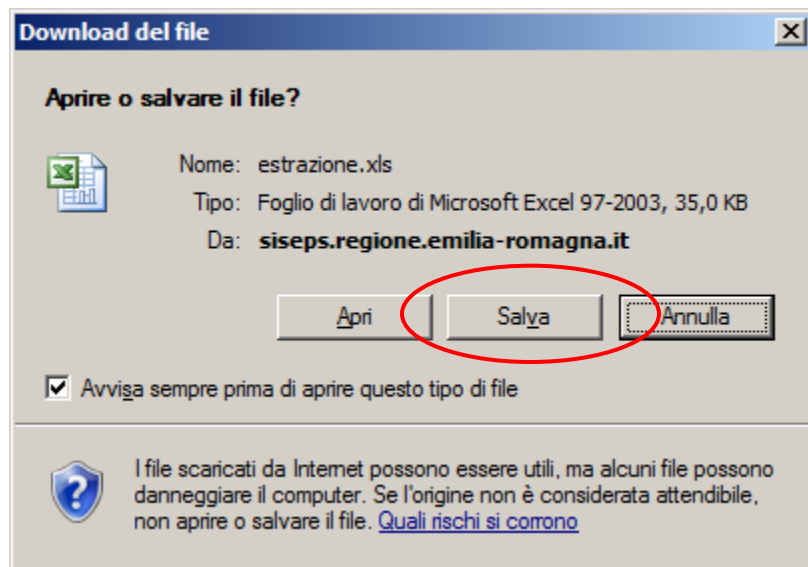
Download del file

Aprire o salvare il file?

Nome: estrazione.xls
Tipo: Foglio di lavoro di Microsoft Excel 97-2003, 35,0 KB
Da: siseps.regione.emilia-romagna.it

Apri | Salva | Annulla

Avvisa sempre prima di aprire questo tipo di file

I file scaricati da Internet possono essere utili, ma alcuni file possono danneggiare il computer. Se l'origine non è considerata attendibile, non aprire o salvare il file. Quali rischi si corrono